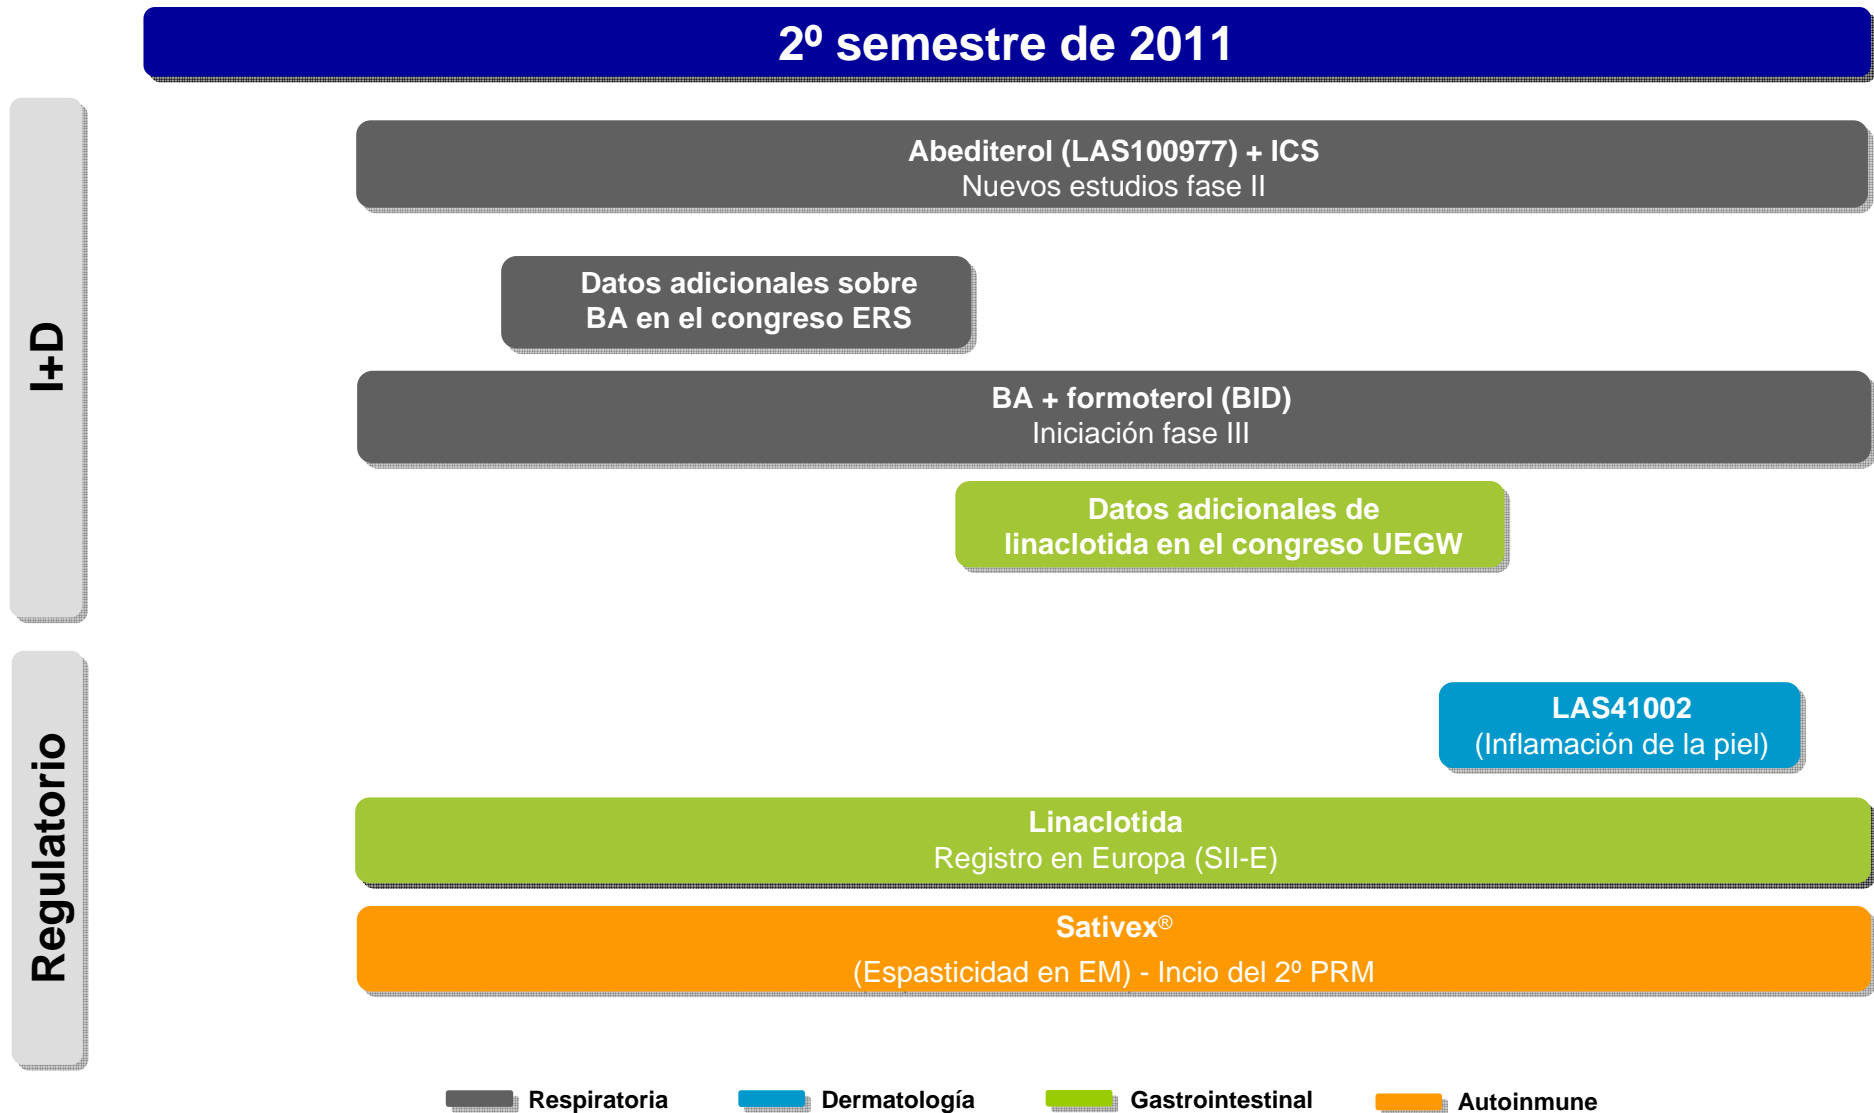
2º semestre de 2011

I+D

Abediterol (LAS100977) + ICS
Nuevos estudios fase II

Datos adicionales sobre BA en el congreso ERS

BA + formoterol (BID)
Iniciación fase III

Datos adicionales de linaclotida en el congreso UEGW

Regulatorio

LAS41002
(Inflamación de la piel)

Linaclotida
Registro en Europa (SII-E)

Sativex®
(Espasticidad en EM) - Incio del 2º PRM

Respiratoria
Dermatología
Gastrointestinal
Autoinmune